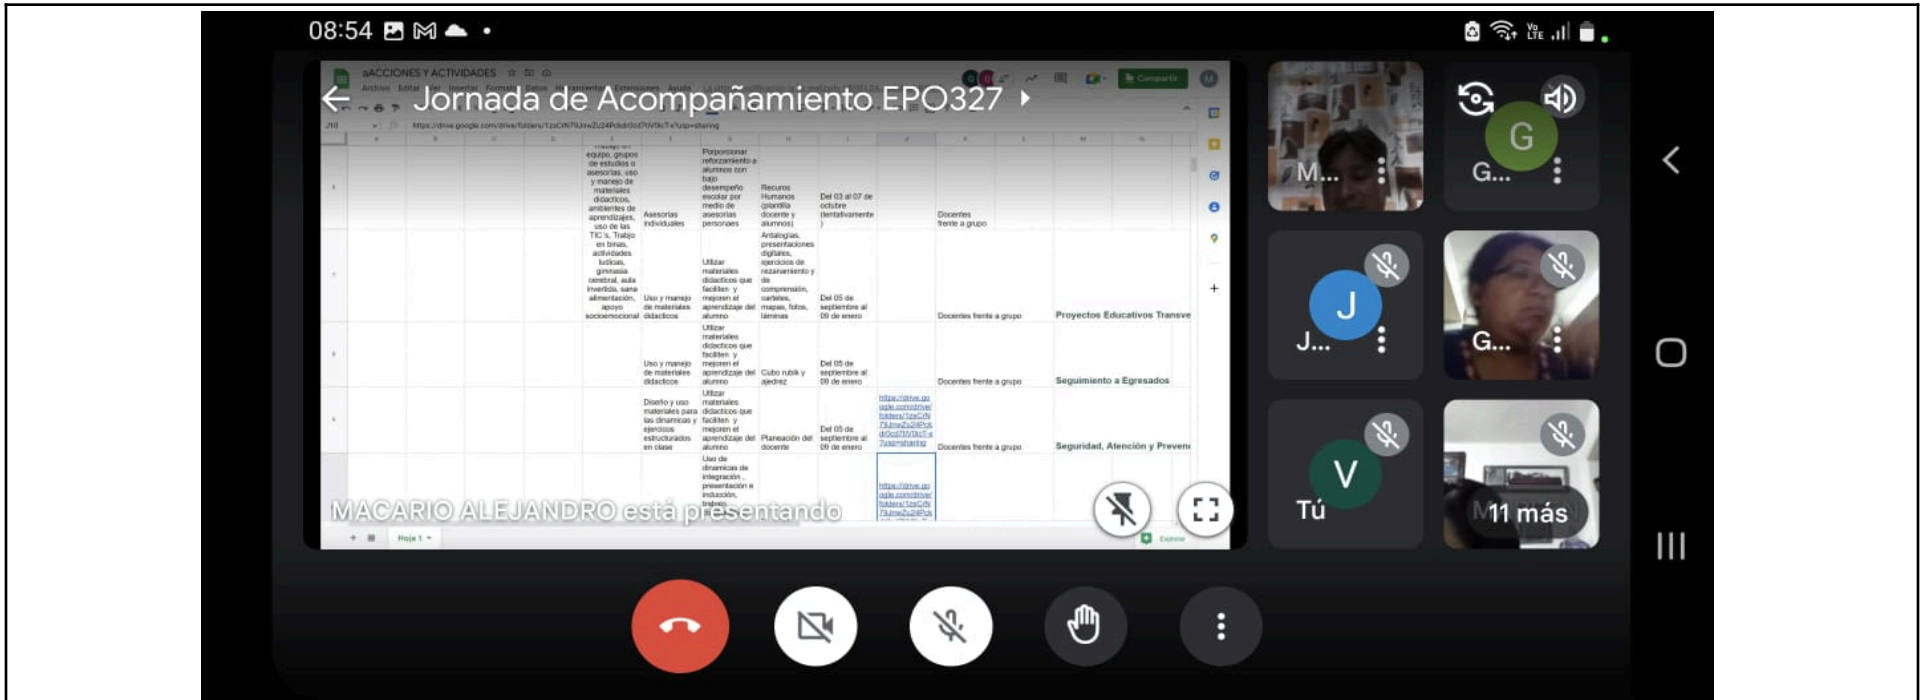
08:54

Jornada de Acompañamiento EPO327

ACCIONES Y ACTIVIDADES

Compartir

| | | | |
|---|---|---|---|
| trabajo en equipo, grupos de estudios o asesorías, uso y manejo de materiales didácticos, ambientes de aprendizajes, uso de las TIC's, Trabajo en binas, actividades lúdicas, gimnasia cerebral, aula invertida, sana alimentación, apoyo socioemocional | Asesorías individuales | Porporcionar reforzamiento a alumnos con bajo desempeño escolar por medio de asesorías personales | Recursos Humanos (plantilla docente y alumnos) | Del 03 al 07 de octubre (tentativamente) | | Docentes frente a grupo | |
| | Uso y manejo de materiales didácticos | Utilizar materiales didácticos que faciliten y mejoren el aprendizaje del alumno | Antalogías, presentaciones digitales, ejercicios de razonamiento y de comprensión, carteles, mapas, fotos, láminas | Del 05 de septiembre al 09 de enero | | Docentes frente a grupo | Proyectos Educativos Transve |
| | Uso y manejo de materiales didácticos | Utilizar materiales didácticos que faciliten y mejoren el aprendizaje del alumno | Cubo rubik y ajedrez | Del 05 de septiembre al 09 de enero | | Docentes frente a grupo | Seguimiento a Egresados |
| | Diseño y uso materiales para las dinamicas y ejercicios estructurados en clase | Utilizar materiales didácticos que faciliten y mejoren el aprendizaje del alumno | Planeación del docente | Del 05 de septiembre al 09 de enero | https://drive.google.com/drive/folders/1zsCiN79JmwZu24PckdrOcd7tIV9cTx?usp=sharing | Docentes frente a grupo | Seguridad, Atención y Preven |
| | | Uso de dinamicas de integración , presentación e inducción, trabajo | | | https://drive.google.com/drive/folders/1zsCiN79JmwZu24Pck | | |

MACARIO ALEJANDRO está presentando

Hoja 1

M...
G...
J...
G...
Tú
11 más